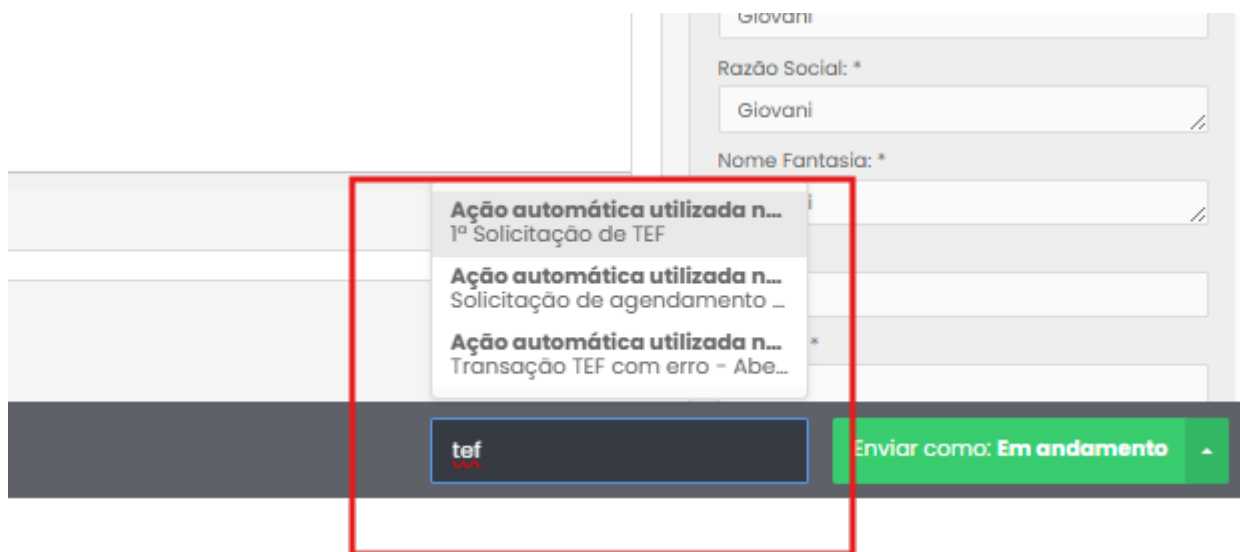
Giovani

Razão Social: *

Giovani

Nome Fantasia: *

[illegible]i

Ação automática utilizada n...
1ª Solicitação de TEF

Ação automática utilizada n...
Solicitação de agendamento ...

Ação automática utilizada n...
Transação TEF com erro - Abe...

*

tef

Enviar como: Em andamento